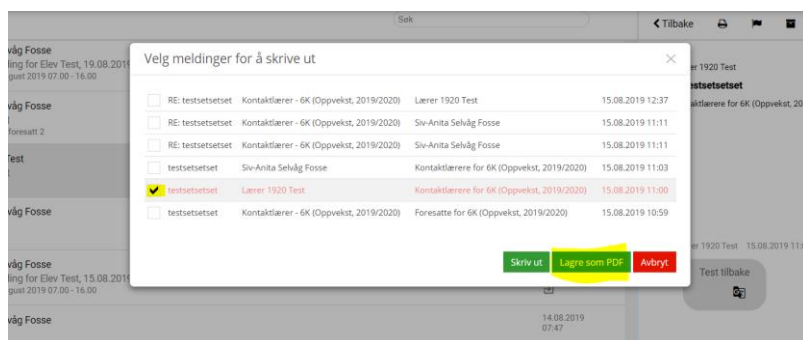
Søk

Tilbake

våg Fosse
ling for Elev Test, 19.08.2019
gust 2019 07.00 - 16.00

våg Fosse
foresatt 2

Test

våg Fosse

våg Fosse
ling for Elev Test, 15.08.2019
gust 2019 07.00 - 16.00

våg Fosse

14.08.2019
07:47

er 1920 Test
estsetsetset
aktlærere for 6K (Oppvekst, 20

er 1920 Test 15.08.2019 11:

Test tilbake

Velg meldinger for å skrive ut

| | | | | |
|---|---|---|---|---|
| RE: testsetsetset | Kontaktlærer - 6K (Oppvekst, 2019/2020) | Lærer 1920 Test | 15.08.2019 12:37 |
| RE: testsetsetset | Kontaktlærer - 6K (Oppvekst, 2019/2020) | Siv-Anita Selvåg Fosse | 15.08.2019 11:11 |
| RE: testsetsetset | Kontaktlærer - 6K (Oppvekst, 2019/2020) | Siv-Anita Selvåg Fosse | 15.08.2019 11:11 |
| testsetsetset | Siv-Anita Selvåg Fosse | Kontaktlærere for 6K (Oppvekst, 2019/2020) | 15.08.2019 11:03 |
| testsetsetset | Lærer 1920 Test | Kontaktlærere for 6K (Oppvekst, 2019/2020) | 15.08.2019 11:00 |
| testsetsetset | Kontaktlærer - 6K (Oppvekst, 2019/2020) | Foresatte for 6K (Oppvekst, 2019/2020) | 15.08.2019 10:59 |

Skriv ut Lagre som PDF Avbryt